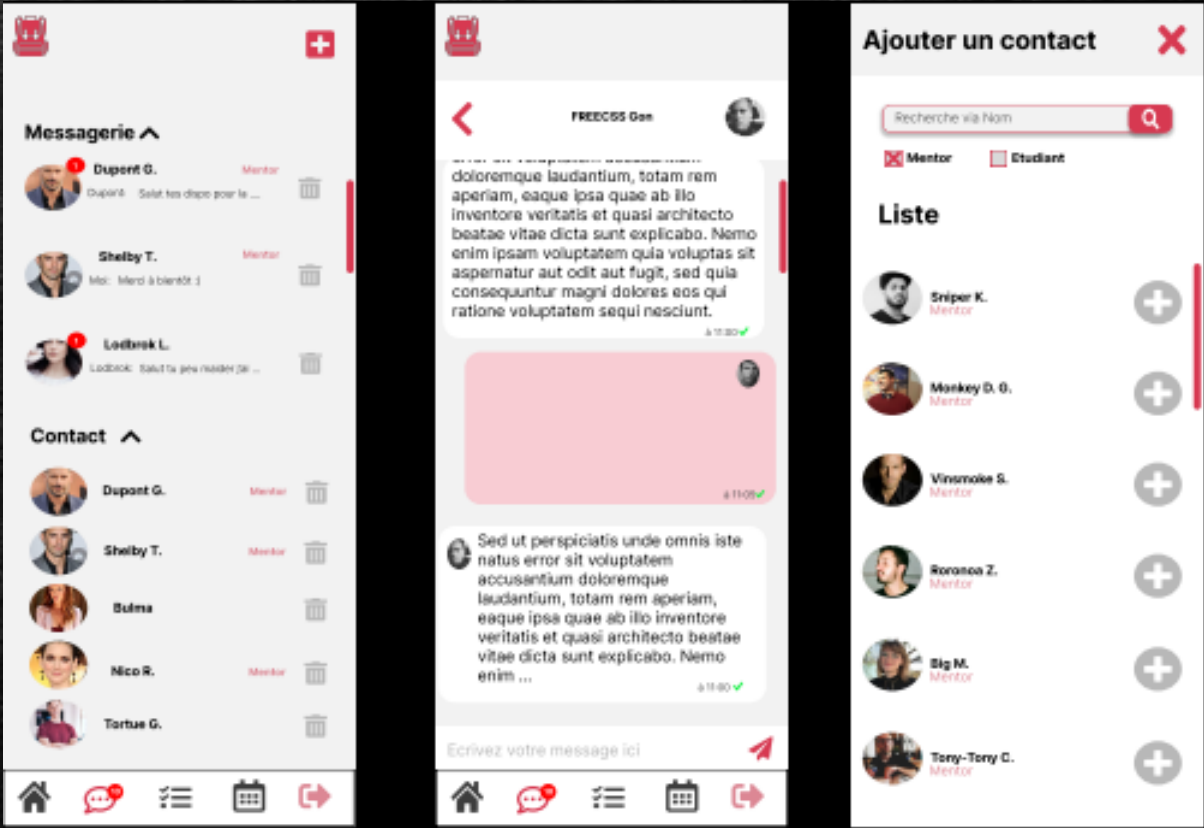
Messagerie

1
Dupont G.
Mentor
Dupont: Salut tes dispo pour le ...

Shelby T.
Mentor
Moi: Merci à bientôt :)

1
Lodbrok L.
Lodbrok: Salut tu peu m'aider j'ai ...

Contact

Dupont G.
Mentor

Shelby T.
Mentor

Bulma

Nico R.
Mentor

Tortue G.

FREECISS Gon

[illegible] doloremque laudantium, totam rem aperiam, eaque ipsa quae ab illo inventore veritatis et quasi architecto beatae vitae dicta sunt explicabo. Nemo enim ipsam voluptatem quia voluptas sit aspernatur aut odit aut fugit, sed quia consequuntur magni dolores eos qui ratione voluptatem sequi nesciunt.

à 11:00

à 11:05

Sed ut perspiciatis unde omnis iste natus error sit voluptatem accusantium doloremque laudantium, totam rem aperiam, eaque ipsa quae ab illo inventore veritatis et quasi architecto beatae vitae dicta sunt explicabo. Nemo enim ...

à 11:00

Ecrivez votre message ici

Ajouter un contact

Recherche via Nom

Mentor
Etudiant

Liste

Sniper K.
Mentor

Monkey D. G.
Mentor

Vinsmoke S.
Mentor

Roronoa Z.
Mentor

Big M.
Mentor

Tony-Tony C.
Mentor